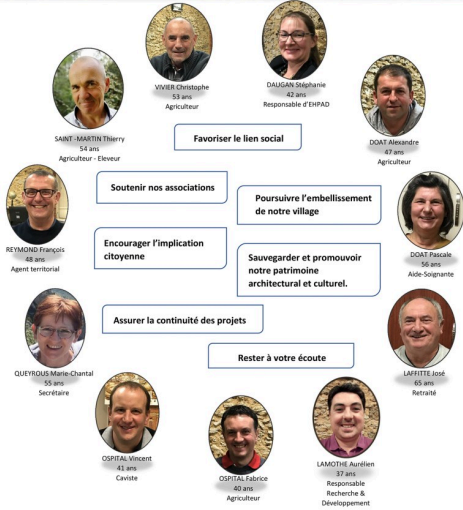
VIVIER Christophe
53 ans
Agriculteur

DAUGAN Stéphanie
42 ans
Responsable d'EHPAD

SAINT-MARTIN Thierry
54 ans
Agriculteur - Eleveur

DOAT Alexandre
47 ans
Agriculteur

Favoriser le lien social

Soutenir nos associations

Poursuivre l'embellissement de notre village

REYMOND François
48 ans
Agent territorial

DOAT Pascale
56 ans
Aide-Soignante

Encourager l'implication citoyenne

Sauvegarder et promouvoir notre patrimoine architectural et culturel.

Assurer la continuité des projets

Rester à votre écoute

QUEYROUS Marie-Chantal
55 ans
Secrétaire

LAFFITTE José
65 ans
Retraité

OSPITAL Vincent
41 ans
Caviste

OSPITAL Fabrice
40 ans
Agriculteur

LAMOTHE Aurélien
37 ans
Responsable Recherche & Développement